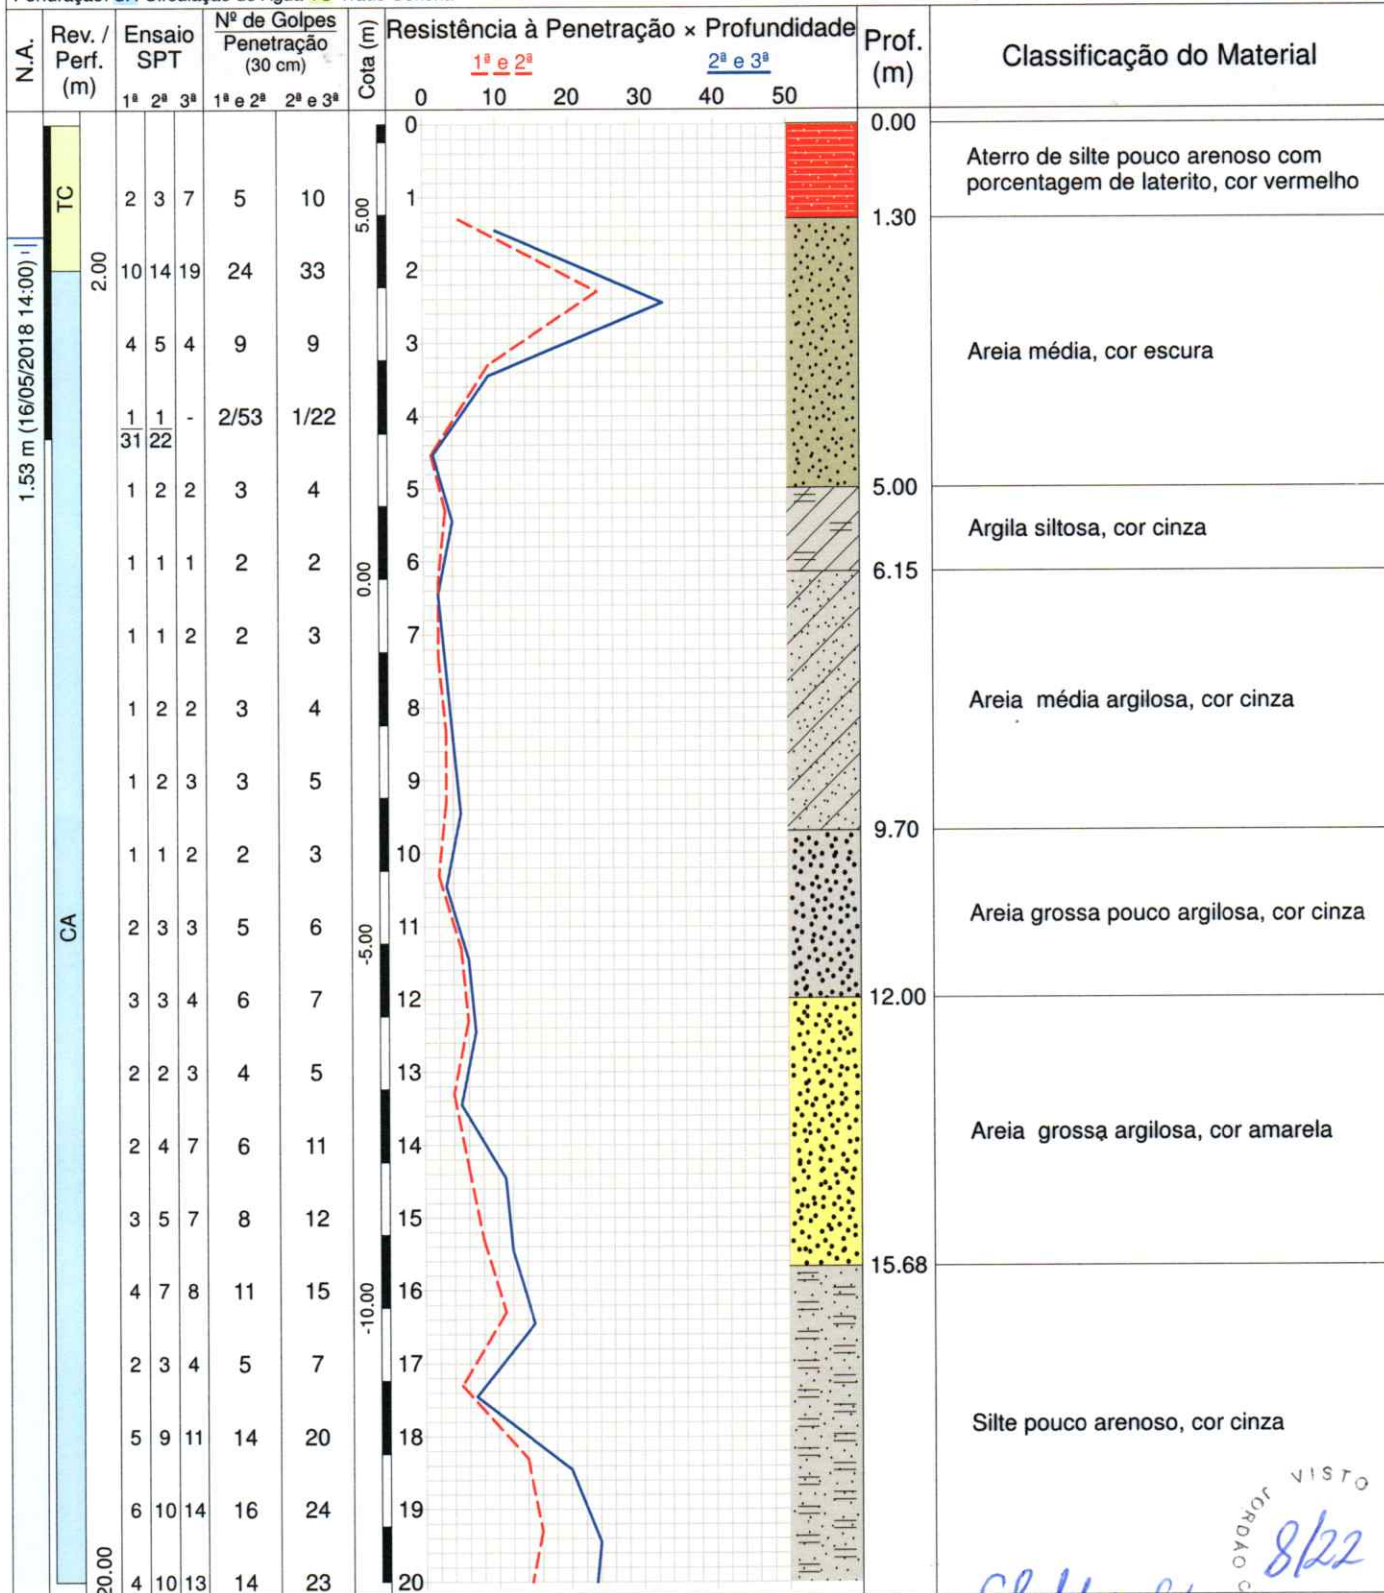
Penetração: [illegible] Circulação de água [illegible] Avanço ao trado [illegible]

| N.A. | Rev. / Perf. (m) | Ensaio SPT 1ª 2ª 3ª | Nº de Golpes Penetração (30 cm) 1ª e 2ª | 2ª e 3ª | Cota (m) | Resistência à Penetração × Profundidade | Prof. (m) | Classificação do Material |
|---|---|---|---|---|---|---|---|---|
| | | 2 3 7 | 5 | 10 | 5.00 | 1 | 0.00 | Aterro de silte pouco arenoso com porcentagem de laterito, cor vermelho |
| | TC 2.00 | 10 14 19 | 24 | 33 | | 2 | 1.30 | Areia média, cor escura |
| | | 4 5 4 | 9 | 9 | | 3 | | |
| 1.53 m (16/05/2018 14:00) | | $\frac{1}{31}$ $\frac{1}{22}$ - | 2/53 | 1/22 | | 4 | | |
| | | 1 2 2 | 3 | 4 | | 5 | 5.00 | Argila siltosa, cor cinza |
| | | 1 1 1 | 2 | 2 | 0.00 | 6 | 6.15 | Areia média argilosa, cor cinza |
| | | 1 1 2 | 2 | 3 | | 7 | | |
| | | 1 2 2 | 3 | 4 | | 8 | | |
| | | 1 2 3 | 3 | 5 | | 9 | | |
| | | 1 1 2 | 2 | 3 | | 10 | 9.70 | Areia grossa pouco argilosa, cor cinza |
| | CA | 2 3 3 | 5 | 6 | -5.00 | 11 | | |
| | | 3 3 4 | 6 | 7 | | 12 | 12.00 | Areia grossa argilosa, cor amarela |
| | | 2 2 3 | 4 | 5 | | 13 | | |
| | | 2 4 7 | 6 | 11 | | 14 | | |
| | | 3 5 7 | 8 | 12 | | 15 | | |
| | | 4 7 8 | 11 | 15 | -10.00 | 16 | 15.68 | Silte pouco arenoso, cor cinza |
| | | 2 3 4 | 5 | 7 | | 17 | | |
| | | 5 9 11 | 14 | 20 | | 18 | | |
| | | 6 10 14 | 16 | 24 | | 19 | | |
| | 20.00 | 4 10 13 | 14 | 23 | | 20 | | |

1ª e 2ª   2ª e 3ª
0 10 20 30 40 50

VISTO JORDÃO O
8/22